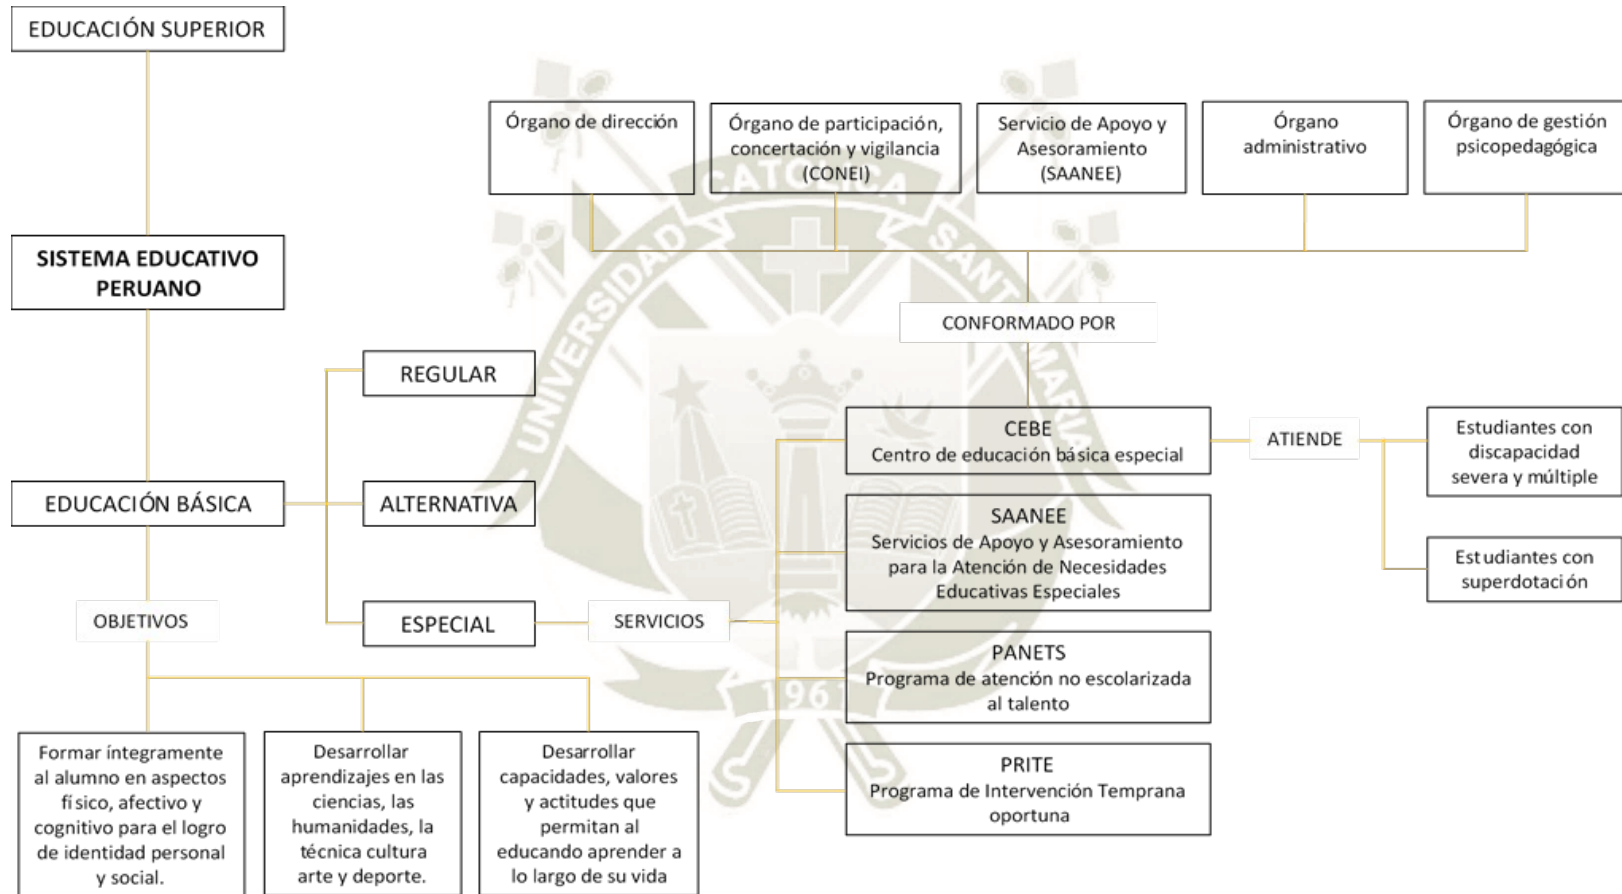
EDUCACIÓN SUPERIOR

Órgano de dirección

Órgano de participación, concertación y vigilancia (CONEI)

Servicio de Apoyo y Asesoramiento (SAANEE)

Órgano administrativo

Órgano de gestión psicopedagógica

SISTEMA EDUCATIVO PERUANO

CONFORMADO POR

REGULAR

CEBE
Centro de educación básica especial

ATIENDE

Estudiantes con discapacidad severa y múltiple

EDUCACIÓN BÁSICA

ALTERNATIVA

SAANEE
Servicios de Apoyo y Asesoramiento para la Atención de Necesidades Educativas Especiales

Estudiantes con superdotación

OBJETIVOS

ESPECIAL

SERVICIOS

PANETS
Programa de atención no escolarizada al talento

PRITE
Programa de Intervención Temprana oportuna

Formar íntegramente al alumno en aspectos físico, afectivo y cognitivo para el logro de identidad personal y social.

Desarrollar aprendizajes en las ciencias, las humanidades, la técnica cultura arte y deporte.

Desarrollar capacidades, valores y actitudes que permitan al educando aprender a lo largo de su vida